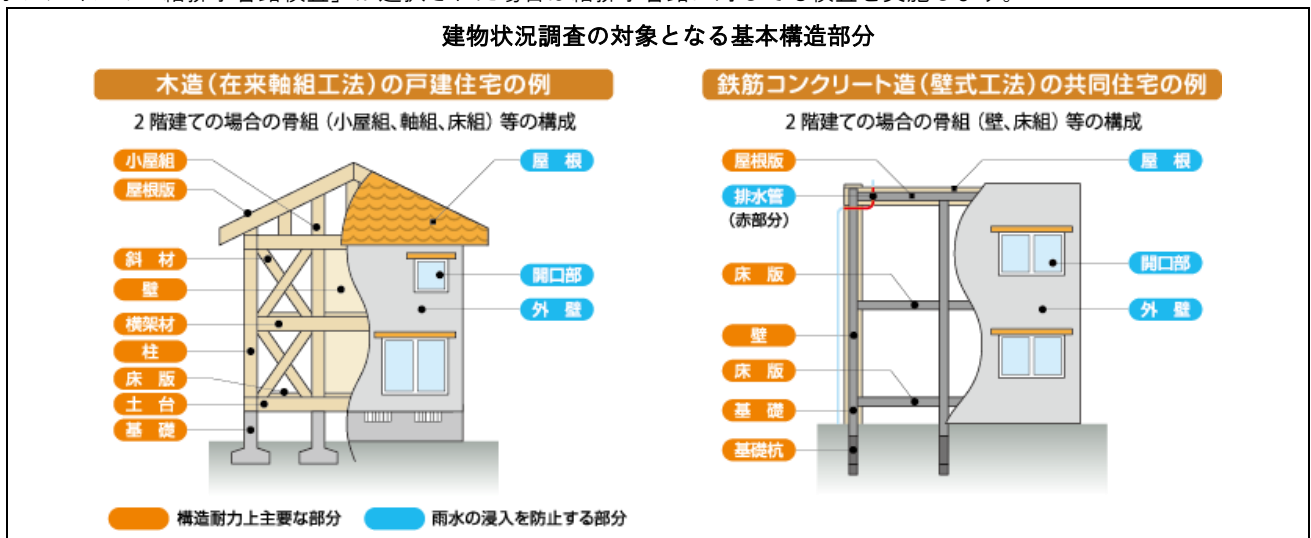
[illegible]

建物状況調査の対象となる基本構造部分

木造（在来軸組工法）の戸建住宅の例

2階建ての場合の骨組（小屋組、軸組、床組）等の構成

小屋組
屋根版
斜材
壁
横架材
柱
床版
土台
基礎
屋根
開口部
外壁

鉄筋コンクリート造（壁式工法）の共同住宅の例

2階建ての場合の骨組（壁、床組）等の構成

屋根版
排水管
（赤部分）
床版
壁
床版
基礎
基礎杭
屋根
開口部
外壁

構造耐力上主要な部分
雨水の浸入を防止する部分